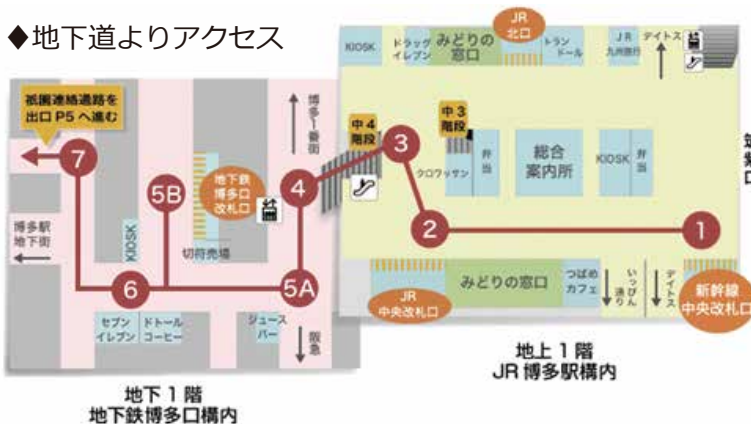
◆地下道よりアクセス

祇園連絡通路を出口 P5 へ進む

7

5B

4

3

2

1

6

5A

博多駅地下街

KIOSK

地下鉄博多口改札口

切符売場

博多一番街

セブンイレブン

ドトールコーヒー

ジュースバー

阪急

中4階段

中3階段

KIOSK

ドラッグイレブン

みどりの窓口

JR北口

トランドール

JR九州旅行

デイトス

クロワッサン

弁当

総合案内所

KIOSK

弁当

JR中央改札口

みどりの窓口

つばめカフェ

いっぴん通り

デイトス

新幹線中央改札口

地下1階
地下鉄博多口構内

地上1階
JR博多駅構内